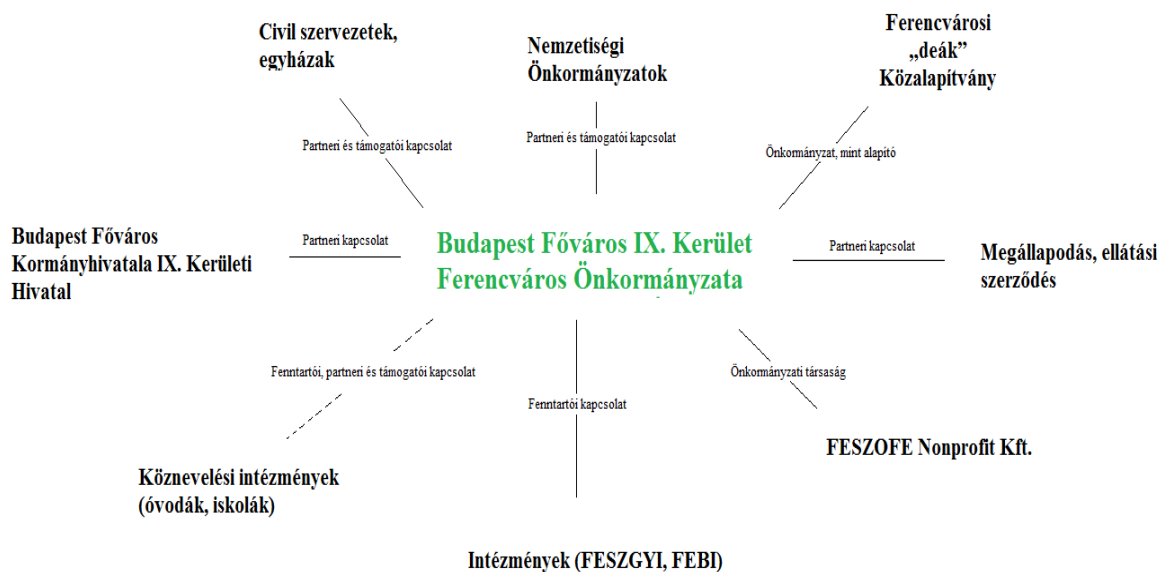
Civil szervezetek, egyházak

Nemzetiségi Önkormányzatok

Ferencvárosi „deák” Közalapítvány

Partneri és támogatói kapcsolat

Partneri és támogatói kapcsolat

Önkormányzat, mint alapító

Budapest Főváros Kormányhivatala IX. Kerületi Hivatal

Partneri kapcsolat

Budapest Főváros IX. Kerület Ferencváros Önkormányzata

Partneri kapcsolat

Megállapodás, ellátási szerződés

Fenntartói, partneri és támogatói kapcsolat

Fenntartói kapcsolat

Önkormányzati társaság

FESZOFE Nonprofit Kft.

Köznevelési intézmények (óvodák, iskolák)

Intézmények (FESZGYI, FEBI)